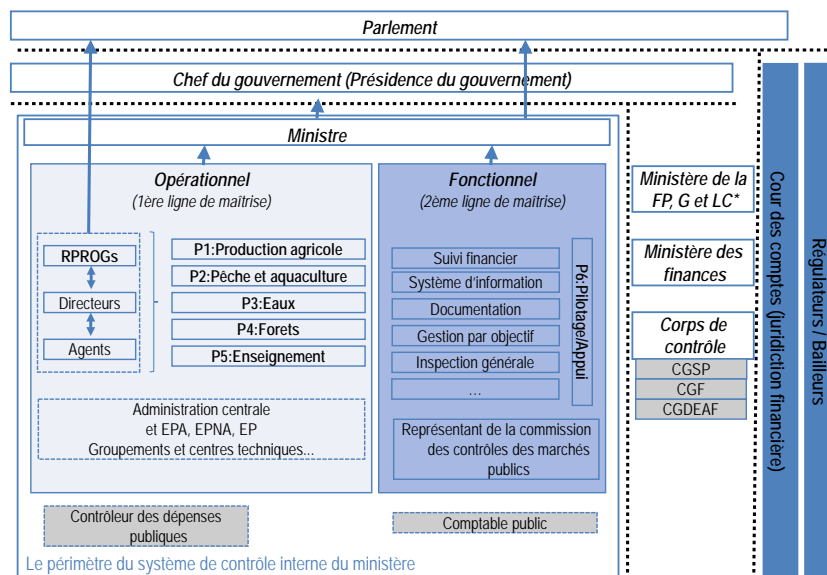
Parlement

Chef du gouvernement (Présidence du gouvernement)

Ministre

Opérationnel
(1ère ligne de maitrise)

RPROGs
Directeurs
Agents

P1:Production agricole
P2:Pêche et aquaculture
P3:Eaux
P4:Forets
P5:Enseignement

Administration centrale
et EPA, EPNA, EP
Groupements et centres techniques...

Fonctionnel
(2ème ligne de maitrise)

Suivi financier
Système d'information
Documentation
Gestion par objectif
Inspection générale
...

P6:Pilotage/Appui

Représentant de la commission des contrôles des marchés publics

Contrôleur des dépenses publiques

Comptable public

Le périmètre du système de contrôle interne du ministère

Ministère de la FP, G et LC*

Ministère des finances

Corps de contrôle
CGSP
CGF
CGDEAF

Cour des comptes (Juridiction financière)

Régulateurs / Bailleurs